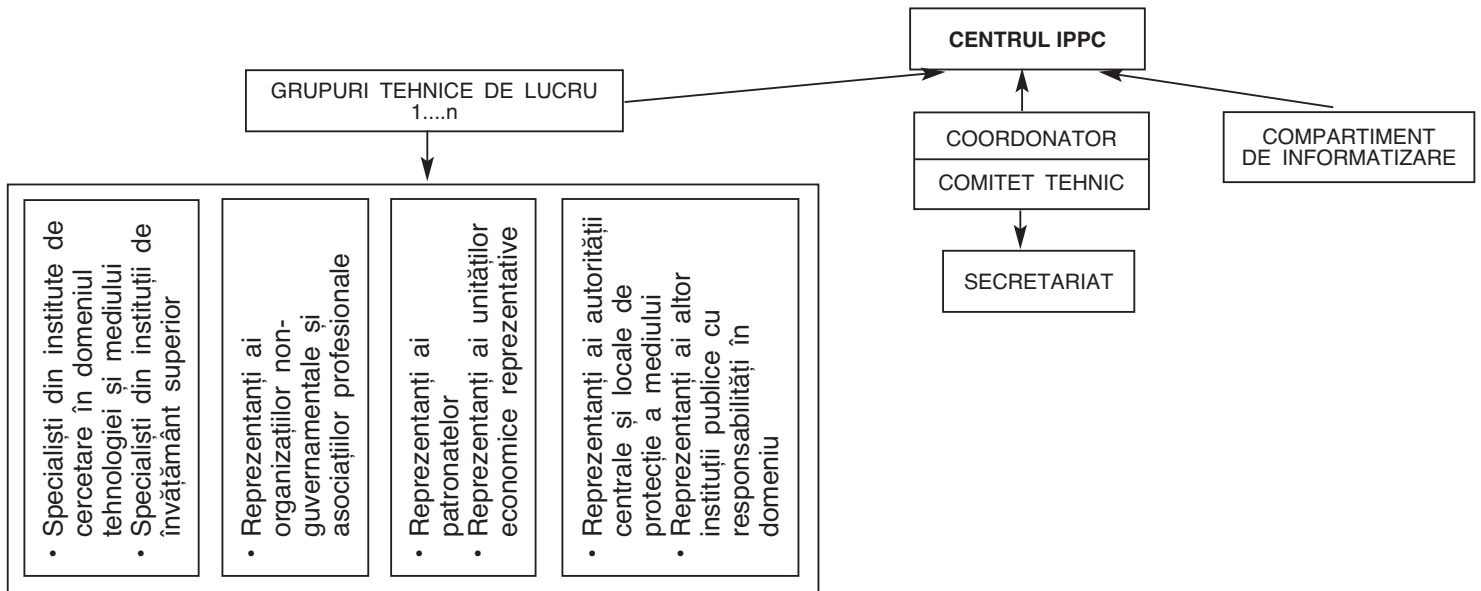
CENTRUL IPPC

GRUPURI TEHNICE DE LUCRU 1....n

COORDONATOR

COMITET TEHNIC

COMPARTIMENT DE INFORMATIZARE

SECRETARIAT

• Specialiști din institute de cercetare în domeniul tehnologiei și mediului
• Specialiști din instituții de învățământ superior

• Reprezentanți ai organizațiilor non-guvernamentale și asociațiilor profesionale

• Reprezentanți ai patronatelor
• Reprezentanți ai unităților economice reprezentative

• Reprezentanți ai autorității centrale și locale de protecție a mediului
• Reprezentanți ai altor instituții publice cu responsabilități în domeniu